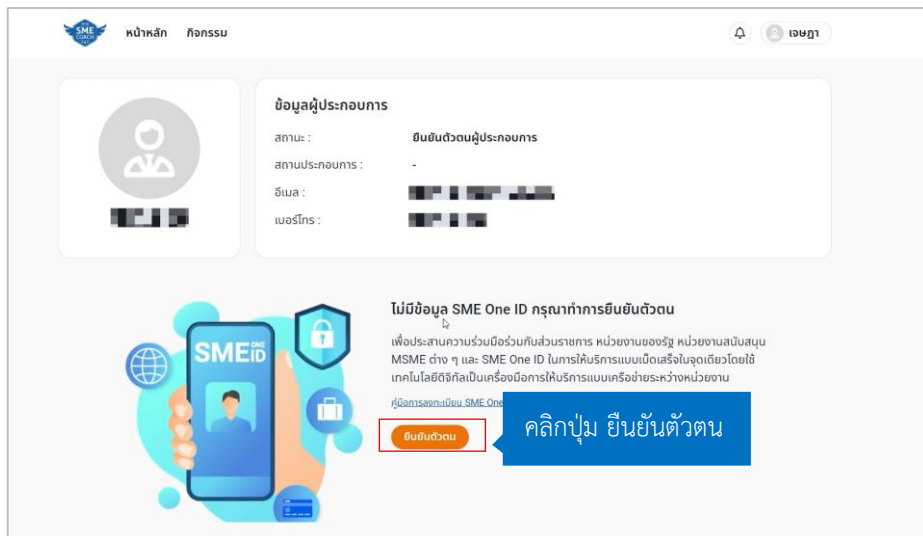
SME COACH

หน้าหลัก กิจกรรม

เจษฎา

ข้อมูลผู้ประกอบการ

สถานะ : ยืนยันตัวตนผู้ประกอบการ

สถานประกอบการ : -

อีเมล : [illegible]

เบอร์โทร : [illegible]

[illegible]

SME ONE ID

ไม่มีข้อมูล SME One ID กรุณาทำการยืนยันตัวตน

เพื่อประสานความร่วมมือร่วมกับส่วนราชการ หน่วยงานของรัฐ หน่วยงานสนับสนุน MSME ต่าง ๆ และ SME One ID ในการให้บริการแบบเบ็ดเสร็จในจุดเดียวโดยใช้เทคโนโลยีดิจิทัลเป็นเครื่องมือการให้บริการแบบเครือข่ายระหว่างหน่วยงาน

คู่มือการลงทะเบียน SME One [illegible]

ยืนยันตัวตน

คลิกปุ่ม ยืนยันตัวตน